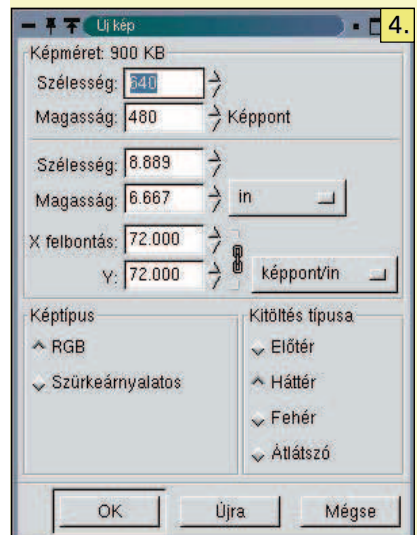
Új kép

4.

Képméret: 900 KB

Szélesség: 640

Magasság: 480 Képpont

Szélesség: 8.889

Magasság: 6.667 in

X felbontás: 72.000

Y: 72.000 képpont/in

Képtípus

RGB

Szürkeárnyalatos

Kitöltés típusa

Előtér

Háttér

Fehér

Átlátszó

OK

Újra

Mégse